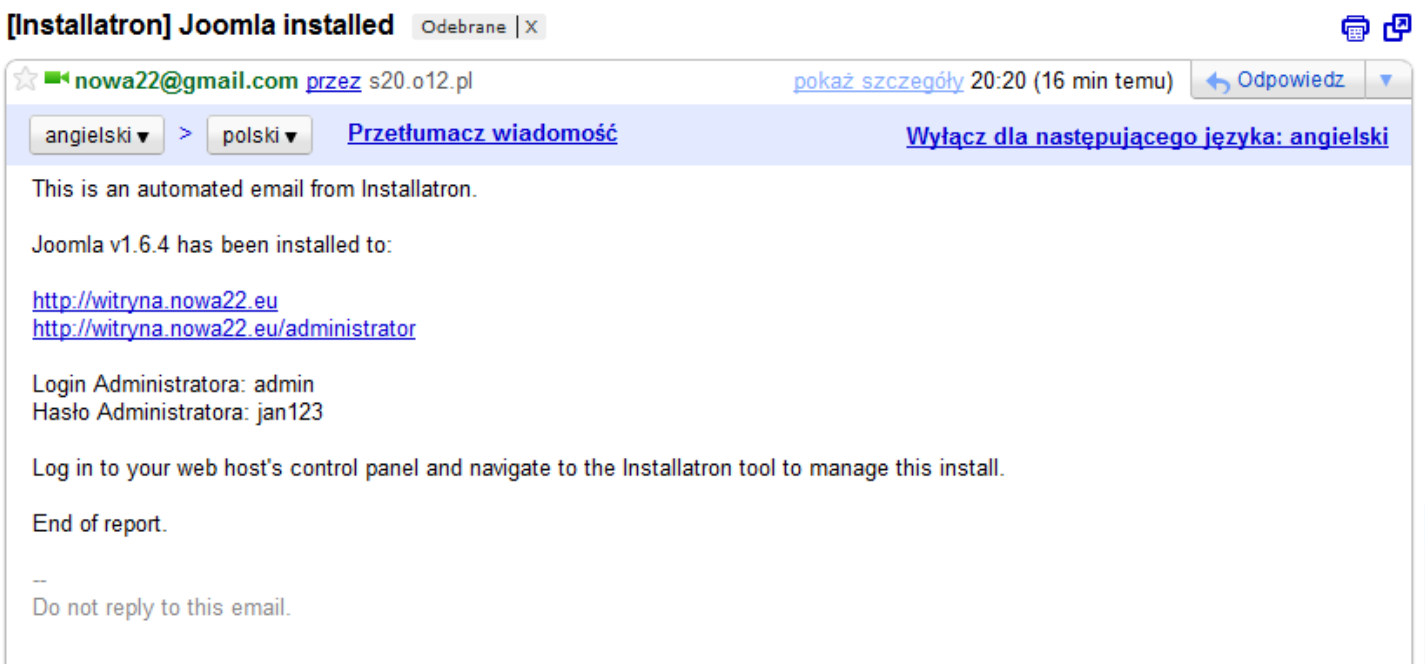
[Installatron] Joomla installed Odebrane | X

nowa22@gmail.com przez s20.o12.pl pokaż szczegóły 20:20 (16 min temu) Odpowiedz ▼

angielski ▾ > polski ▾ Przetłumacz wiadomość Wyłącz dla następującego języka: angielski

This is an automated email from Installatron.

Joomla v1.6.4 has been installed to:

http://witryna.nowa22.eu
http://witryna.nowa22.eu/administrator

Login Administratora: admin
Hasło Administratora: jan123

Log in to your web host's control panel and navigate to the Installatron tool to manage this install.

End of report.

--
Do not reply to this email.